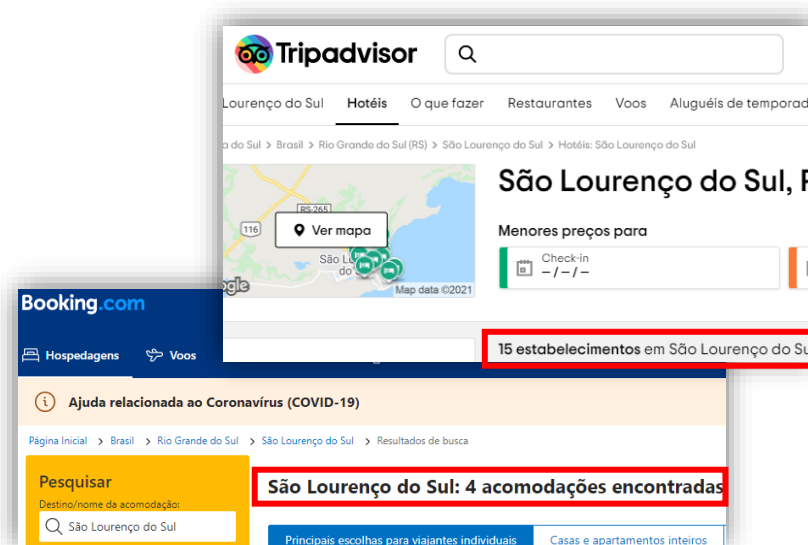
Tripadvisor

Lourenço do Sul Hotéis O que fazer Restaurantes Voos Aluguéis de temporad

a do Sul > Brasil > Rio Grande do Sul (RS) > São Lourenço do Sul > Hotéis: São Lourenço do Sul

RS-265
116
Ver mapa
São Lourenço do
ogle Map data ©2021

São Lourenço do Sul, R

Menores preços para

Check-in
– / – / –

15 estabelecimentos em São Lourenço do Su

Booking.com

Hospedagens Voos

Ajuda relacionada ao Coronavírus (COVID-19)

Página Inicial > Brasil > Rio Grande do Sul > São Lourenço do Sul > Resultados de busca

Pesquisar
Destino/nome da acomodação:
São Lourenço do Sul

São Lourenço do Sul: 4 acomodações encontradas

Principais escolhas para viajantes individuais Casas e apartamentos inteiros